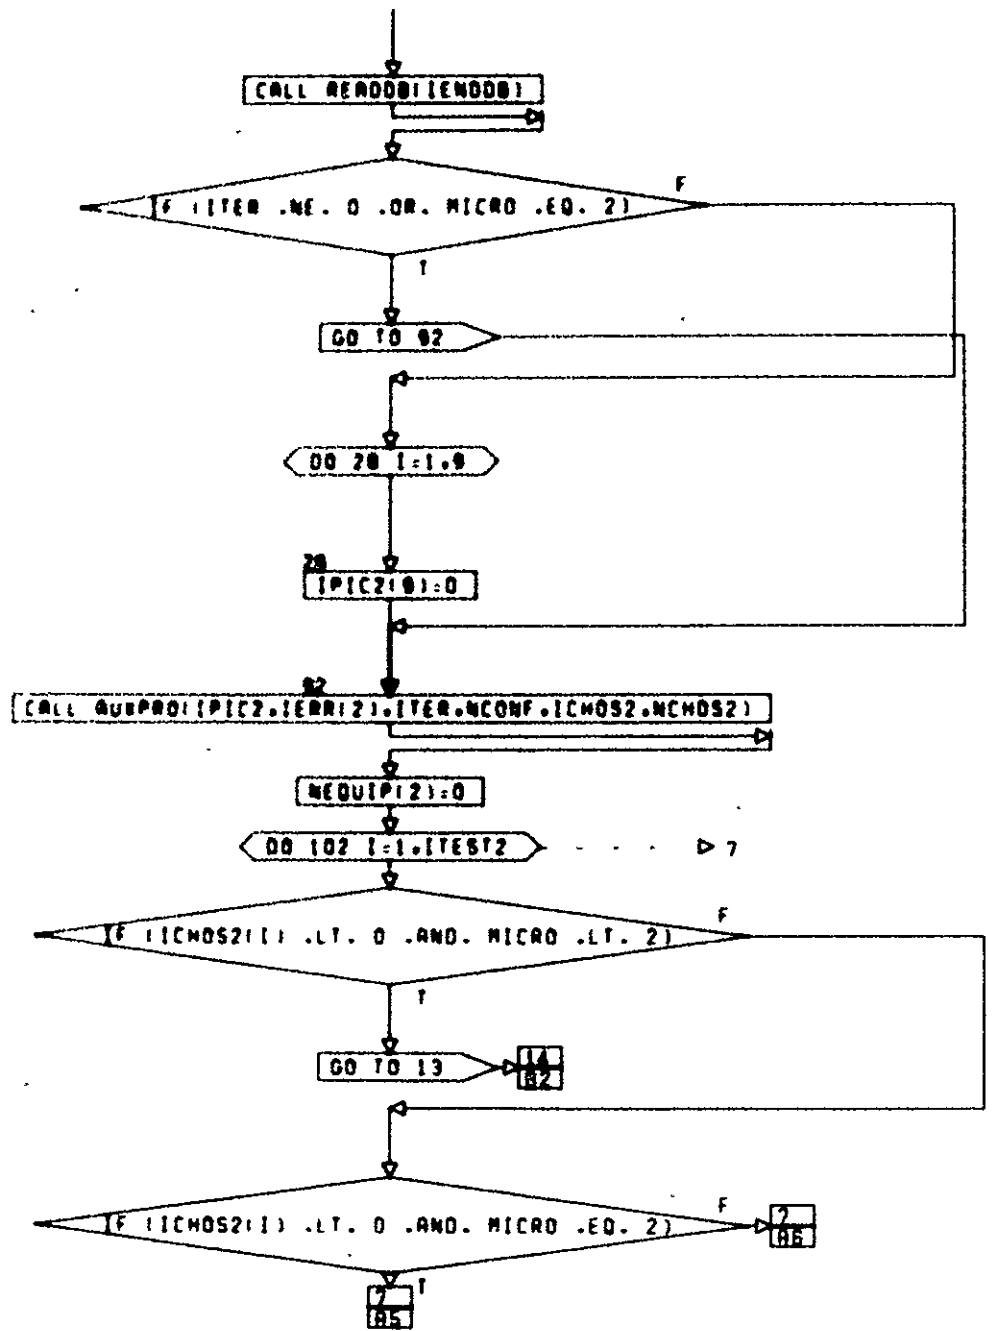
CALL READDB(ENDDB)

IF (ITER .NE. 0 .OR. MICRO .EQ. 2)

F

T

GO TO 82

DO 20 I=1,9

20

IPIC2(I)=0

82

CALL AUXPRO(IPIC2,IERR(2),ITER,NCONF,ICMOS2,NCMOS2)

NEQUIP(2)=0

DO 102 I=1,ITEST2

7

IF (ICMOS2(I) .LT. 0 .AND. MICRO .LT. 2)

F

T

GO TO 13

14
B2

IF (ICMOS2(I) .LT. 0 .AND. MICRO .EQ. 2)

F

2
A6

T

7
A5